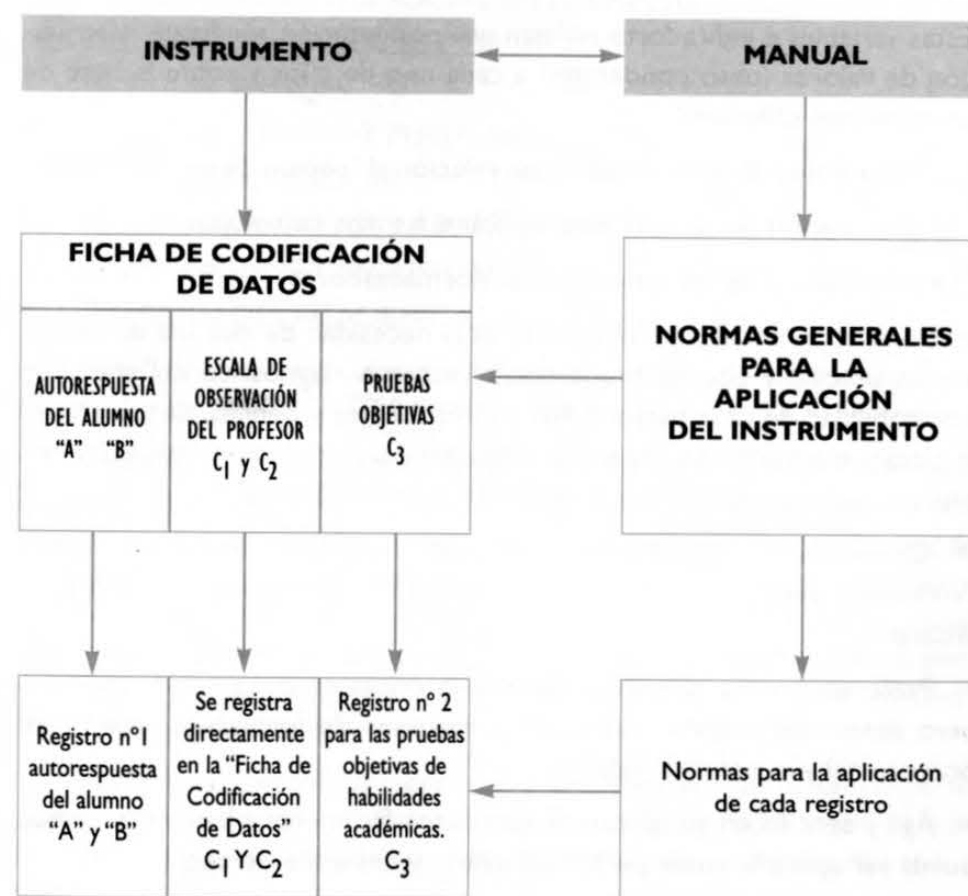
INSTRUMENTO

MANUAL

FICHA DE CODIFICACIÓN DE DATOS

AUTORESPUESTA DEL ALUMNO "A" "B"

ESCALA DE OBSERVACIÓN DEL PROFESOR $C_1$ y $C_2$

PRUEBAS OBJETIVAS $C_3$

NORMAS GENERALES PARA LA APLICACIÓN DEL INSTRUMENTO

Registro n°1 autorespuesta del alumno "A" y "B"

Se registra directamente en la "Ficha de Codificación de Datos" $C_1$ Y $C_2$

Registro n° 2 para las pruebas objetivas de habilidades académicas. $C_3$

Normas para la aplicación de cada registro